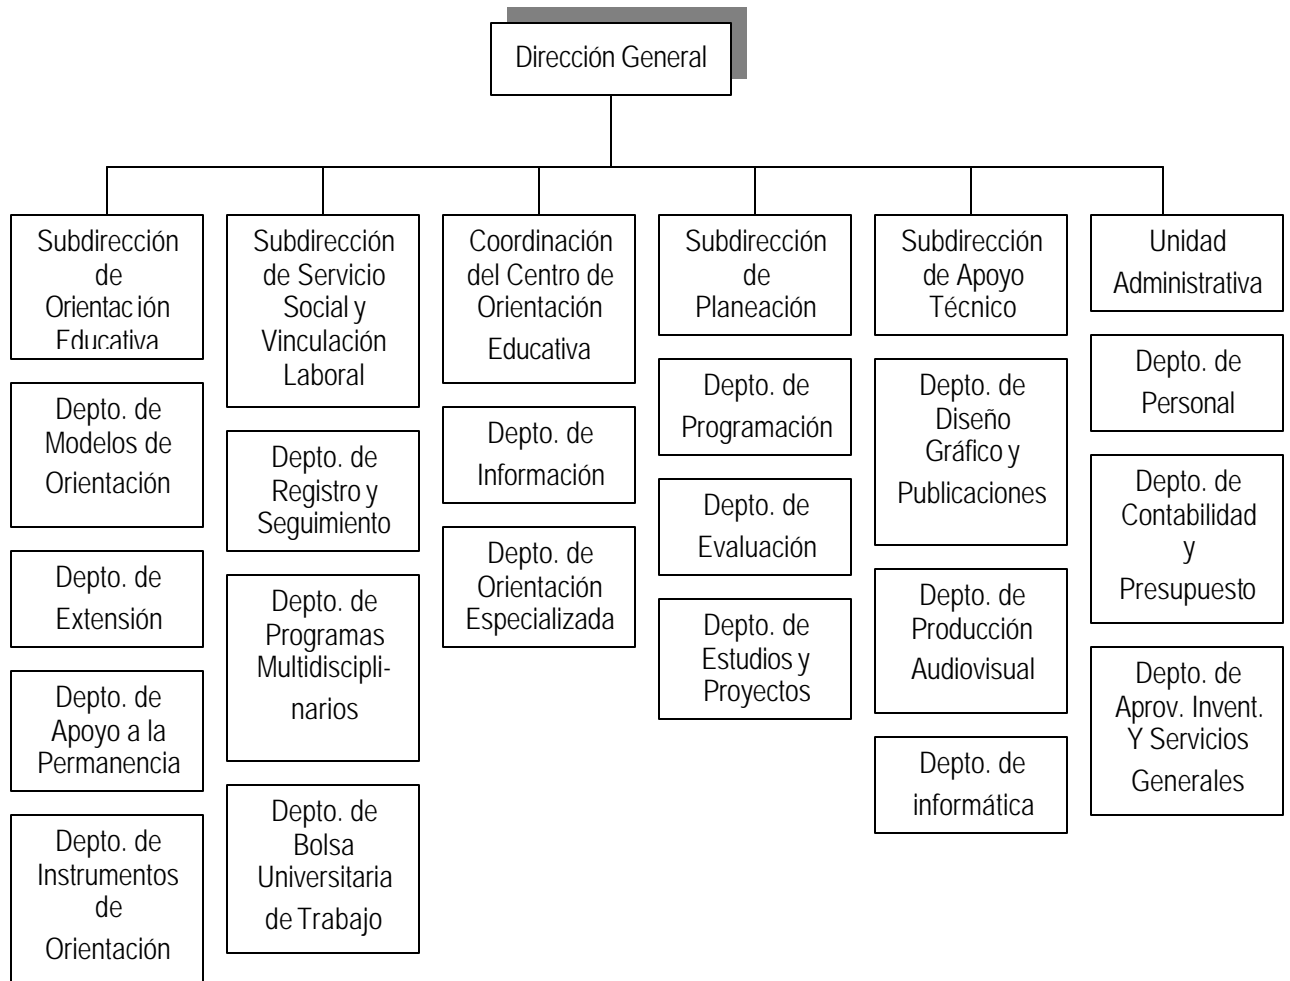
Dirección General

Subdirección de Orientac ión Educativa

Depto. de Modelos de Orientación

Depto. de Extensión

Depto. de Apoyo a la Permanencia

Depto. de Instrumentos de Orientación

Subdirección de Servicio Social y Vinculación Laboral

Depto. de Registro y Seguimiento

Depto. de Programas Multidisciplinarios

Depto. de Bolsa Universitaria de Trabajo

Coordinación del Centro de Orientación Educativa

Depto. de Información

Depto. de Orientación Especializada

Subdirección de Planeación

Depto. de Programación

Depto. de Evaluación

Depto. de Estudios y Proyectos

Subdirección de Apoyo Técnico

Depto. de Diseño Gráfico y Publicaciones

Depto. de Producción Audiovisual

Depto. de informática

Unidad Administrativa

Depto. de Personal

Depto. de Contabilidad y Presupuesto

Depto. de Aprov. Invent. Y Servicios Generales